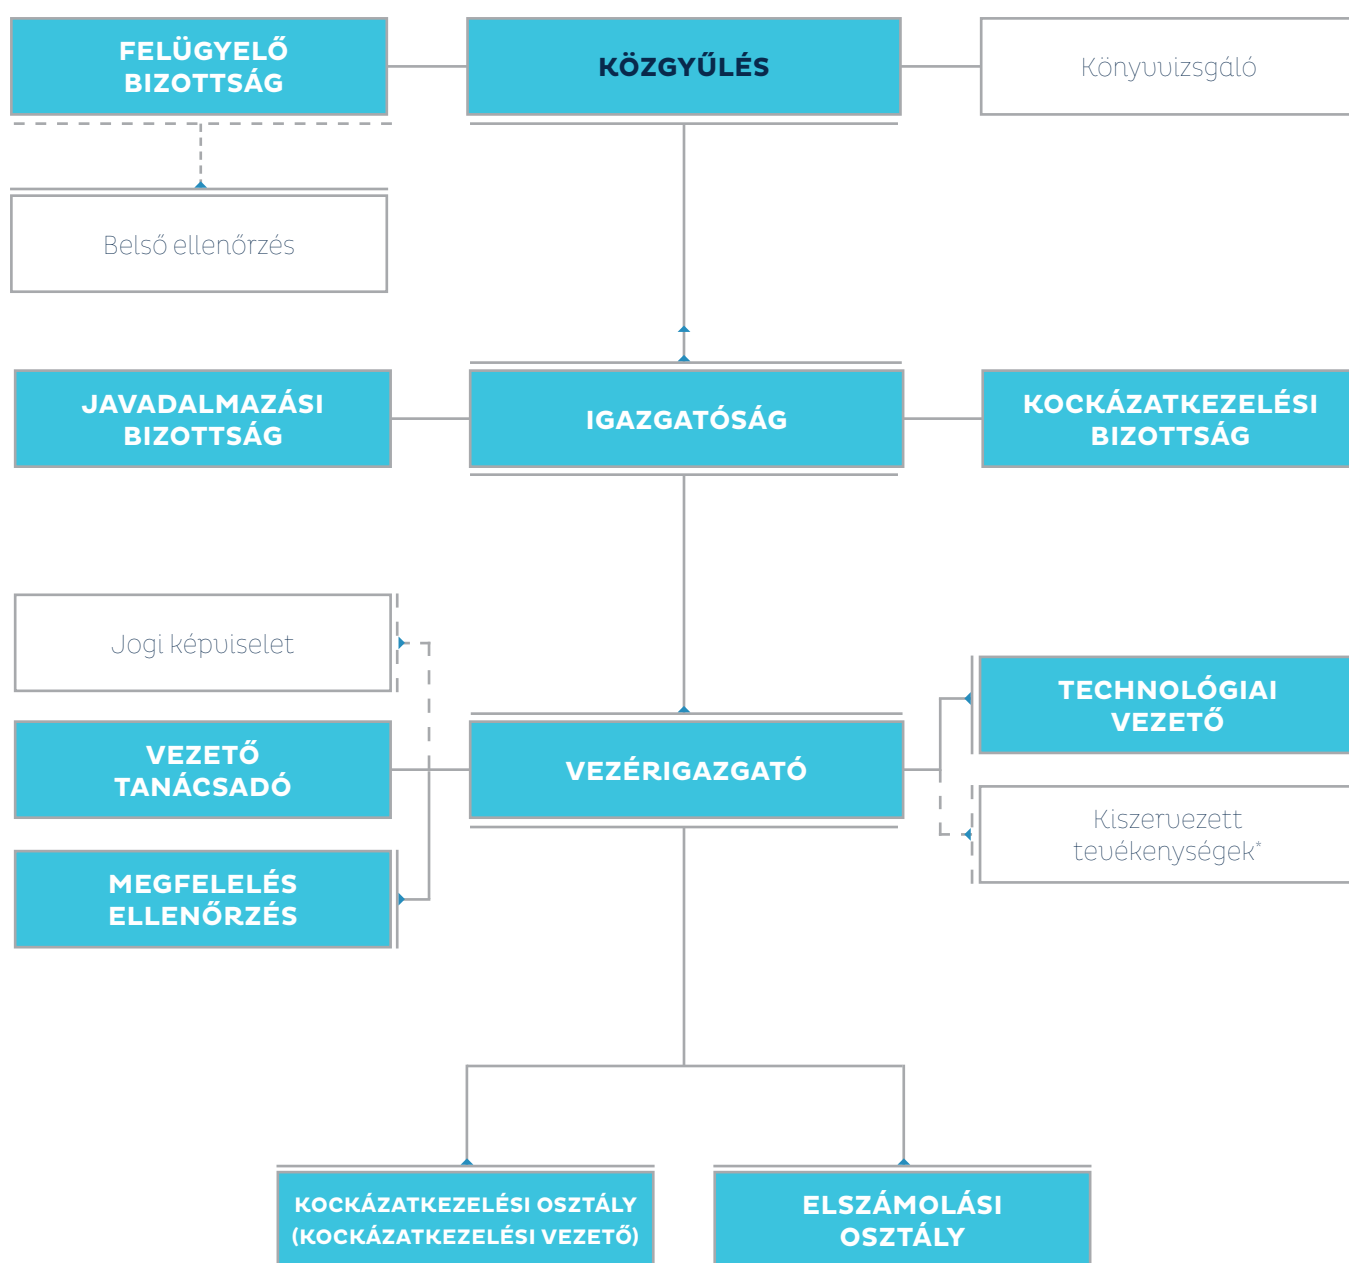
FELÜGYELŐ BIZOTTSÁG

KÖZGYŰLÉS

Könyvvizsgáló

Belső ellenőrzés

JAVADALMAZÁSI BIZOTTSÁG

IGAZGATÓSÁG

KOCKÁZATKEZELÉSI BIZOTTSÁG

Jogi képviselet

VEZETŐ TANÁCSADÓ

VEZÉRIGAZGATÓ

TECHNOLÓGIAI VEZETŐ

Kiszervezett tevékenységek*

MEGFELELÉS ELLENŐRZÉS

KOCKÁZATKEZELÉSI OSZTÁLY (KOCKÁZATKEZELÉSI VEZETŐ)

ELSZÁMOLÁSI OSZTÁLY